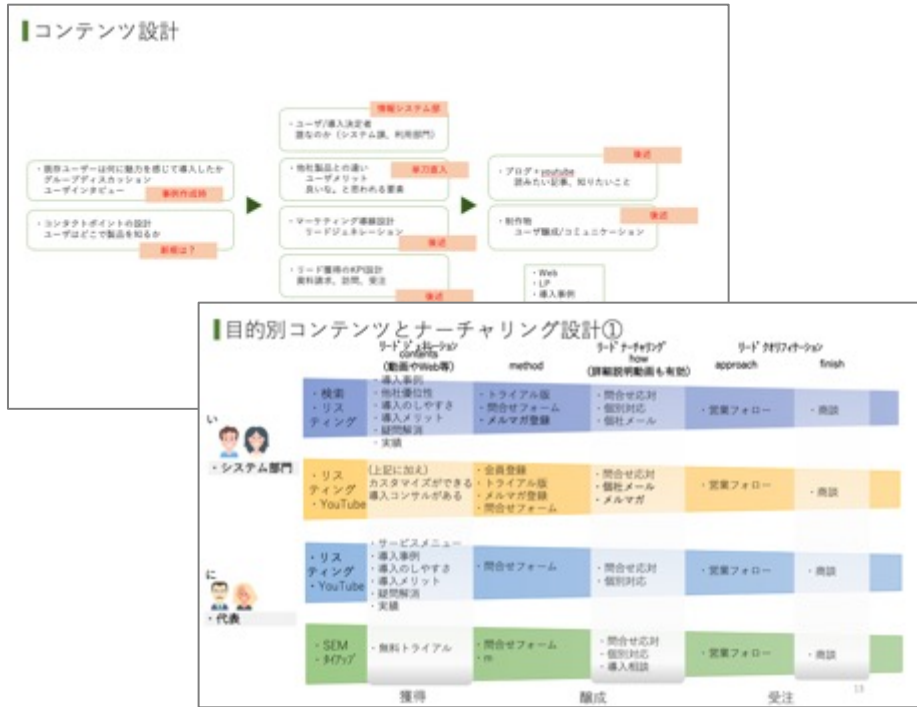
コンテンツ設計

・既存ユーザーは何に魅力を感じて導入したか
グループディスカッション
ユーザインタビュー
事例作成時

・コンタクトポイントの設計
ユーザはどこで製品を知るか
新規は？

情報システム部
・ユーザ/導入決定者
誰なのか（システム課、利用部門）

・他社製品との違い
ユーザメリット
良いな、と思われる要素
導入

・マーケティング導線設計
リードジェネレーション
後述

・リード獲得のKPI設計
資料請求、訪問、受注
後述

・ブログ・youtube
読みたい記事、知りたいこと
後述

・制作物
ユーザ醸成/コミュニケーション
後述

・Web
・LP
・導入事例

目的別コンテンツとナーチャリング設計①

| | リードジェネレーション contents (動画やWeb等) | method | リードナーチャリング how (詳細説明動画も有効) | リードクオリフィケーション approach | finish |
|---|---|---|---|---|---|
| ・検索 ・リスティング | ・導入事例 ・他社優位性 ・導入のしやすさ ・導入メリット ・疑問解消 ・実績 | ・トライアル版 ・問合せフォーム ・メルマガ登録 | ・問合せ応対 ・個別対応 ・個社メール | ・営業フォロー | ・商談 |
| ・リスティング ・YouTube | (上記に加え) カスタマイズができる 導入コンサルがある | ・会員登録 ・トライアル版 ・メルマガ登録 ・問合せフォーム | ・問合せ応対 ・個社メール ・メルマガ | ・営業フォロー | ・商談 |
| ・リスティング ・YouTube | ・サービスメニュー ・導入事例 ・導入のしやすさ ・導入メリット ・疑問解消 ・実績 | ・問合せフォーム | ・問合せ応対 ・個別対応 | ・営業フォロー | ・商談 |
| ・SEM ・タイアップ | ・無料トライアル | ・問合せフォーム ・tel | ・問合せ応対 ・個別対応 ・導入相談 | ・営業フォロー | ・商談 |

い
・システム部門
に
・代表

獲得　醸成　受注
13